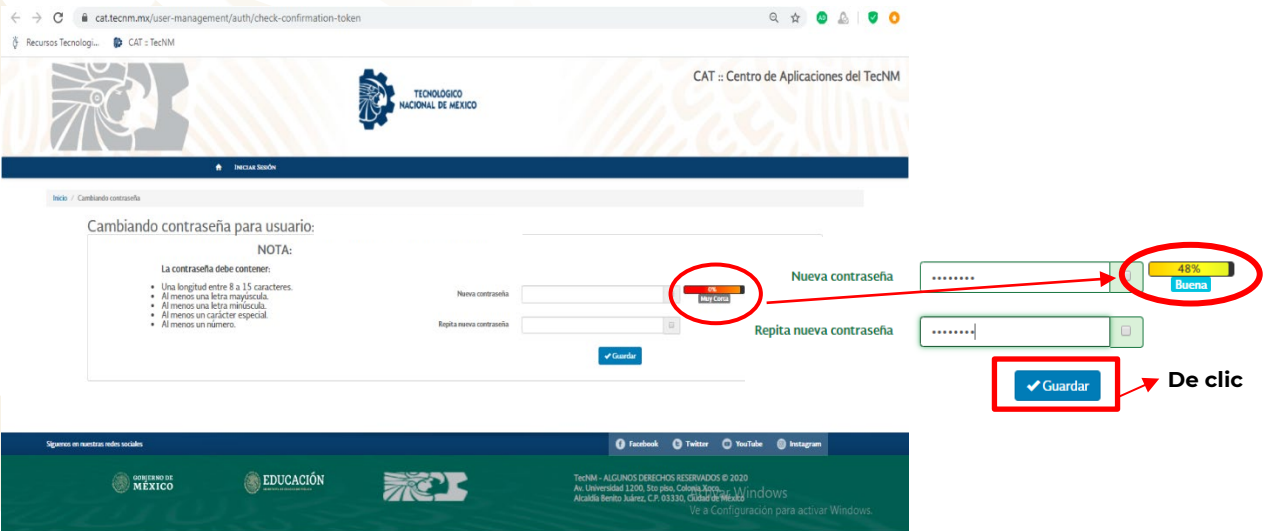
cat.tecnm.mx/user-management/auth/check-confirmation-token

Recursos Tecnologi... CAT :: TecNM

TECNOLÓGICO NACIONAL DE MÉXICO

CAT :: Centro de Aplicaciones del TecNM

Iniciar Sesión

Inicio / Cambiando contraseña

Cambiando contraseña para usuario:

NOTA:

La contraseña debe contener:

- Una longitud entre 8 a 15 caracteres.
- Al menos una letra mayúscula.
- Al menos una letra minúscula.
- Al menos un carácter especial.
- Al menos un número.

Nueva contraseña

0%
Muy Corta

Repita nueva contraseña

Guardar

Nueva contraseña ••••••••

48%
Buena

Repita nueva contraseña ••••••••

Guardar

De clic

Síguenos en nuestras redes sociales

Facebook Twitter YouTube Instagram

GOBIERNO DE MÉXICO

EDUCACIÓN

TecNM - ALGUNOS DERECHOS RESERVADOS © 2020
Av. Universidad 1200, 5to piso, Colonia Xoco,
Alcaldía Benito Juárez, C.P. 03330, Ciudad de México

Activar Windows
Ve a Configuración para activar Windows.